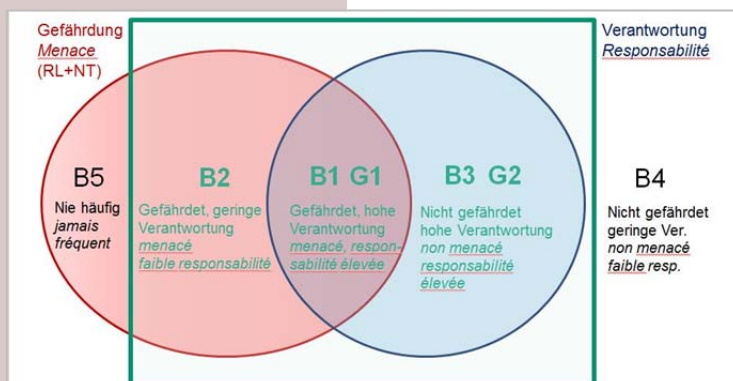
Gefährdung
Menace
(RL+NT)

Verantwortung
Responsabilité

B5
Nie häufig
jamais fréquent

B2
Gefährdet, geringe Verantwortung
menacé
faible responsabilité

B1 G1
Gefährdet, hohe Verantwortung
menacé, responsabilité élevée

B3 G2
Nicht gefährdet
hohe Verantwortung
non menacé
responsabilité élevée

B4
Nicht gefährdet
geringe Ver.
non menacé
faible resp.